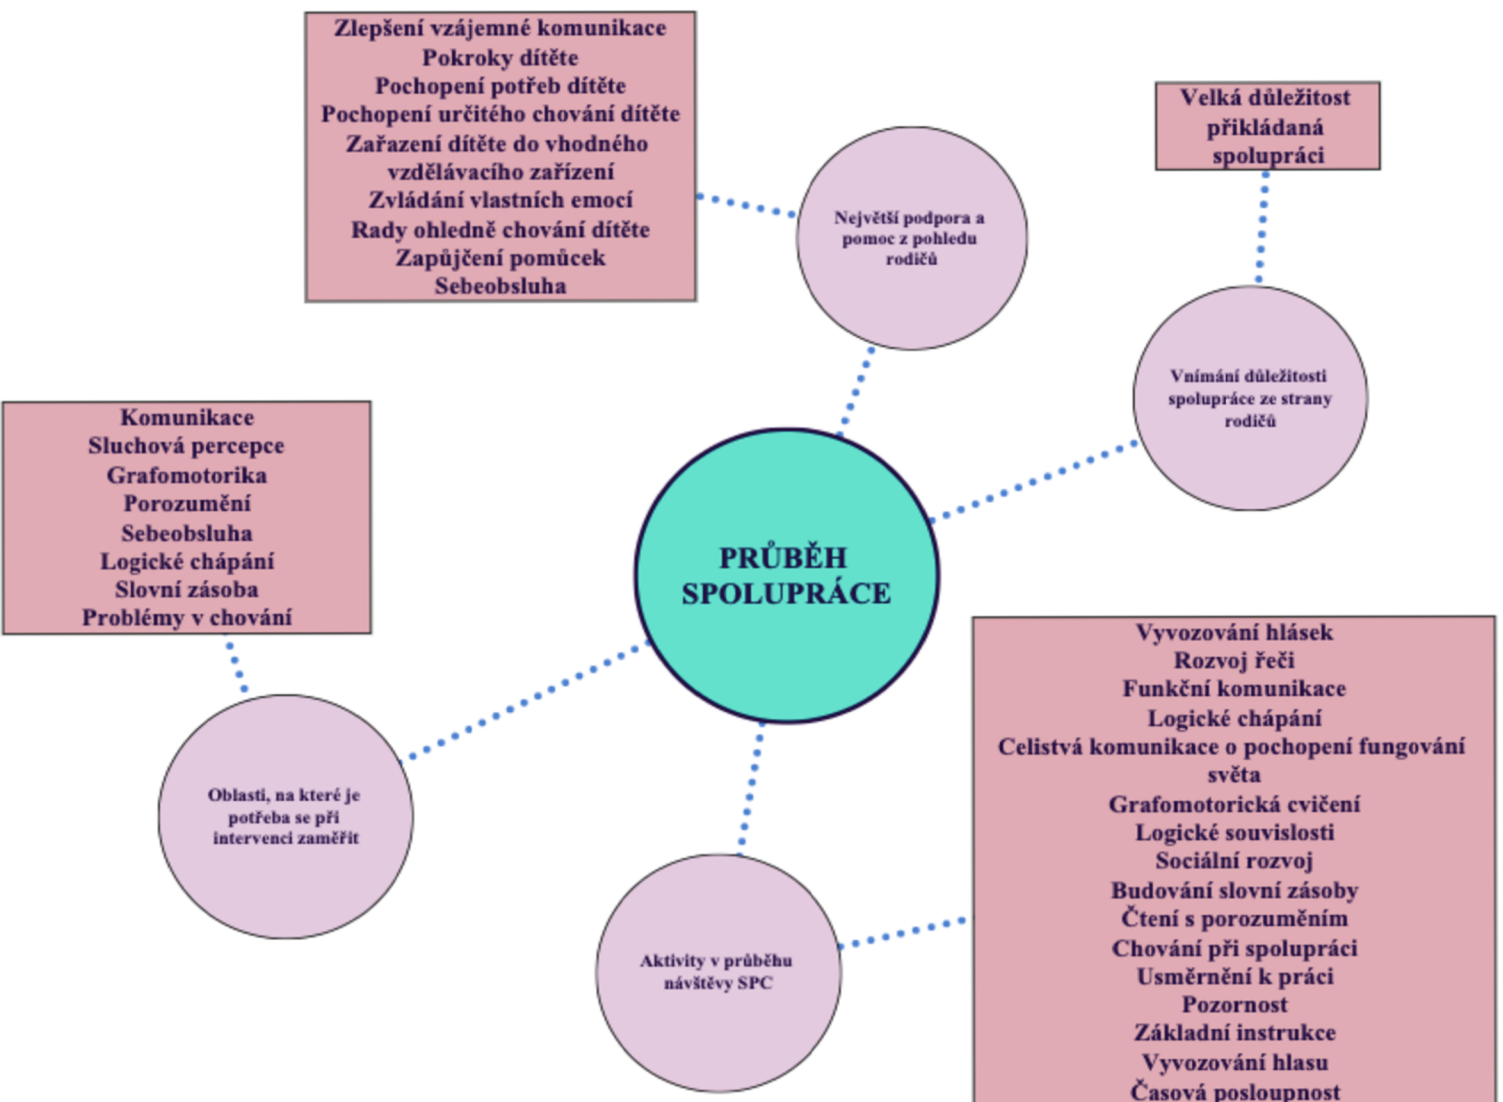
Zlepšení vzájemné komunikace
Pokroky dítěte
Pochopení potřeb dítěte
Pochopení určitého chování dítěte
Zařazení dítěte do vhodného vzdělávacího zařízení
Zvládání vlastních emocí
Rady ohledně chování dítěte
Zapůjčení pomůcek
Sebeobsluha

Velká důležitost přikládaná spolupráci

Největší podpora a pomoc z pohledu rodičů

Vnímání důležitosti spolupráce ze strany rodičů

Komunikace
Sluchová percepce
Grafomotorika
Porozumění
Sebeobsluha
Logické chápání
Slovní zásoba
Problémy v chování

PRŮBĚH SPOLUPRÁCE

Vyvozování hlásek
Rozvoj řeči
Funkční komunikace
Logické chápání
Celistvá komunikace o pochopení fungování světa
Grafomotorická cvičení
Logické souvislosti
Sociální rozvoj
Budování slovní zásoby
Čtení s porozuměním
Chování při spolupráci
Usměrnění k práci
Pozornost
Základní instrukce
Vyvozování hlasu
Časová posloupnost

Oblasti, na které je potřeba se při intervenci zaměřit

Aktivity v průběhu návštěvy SPC